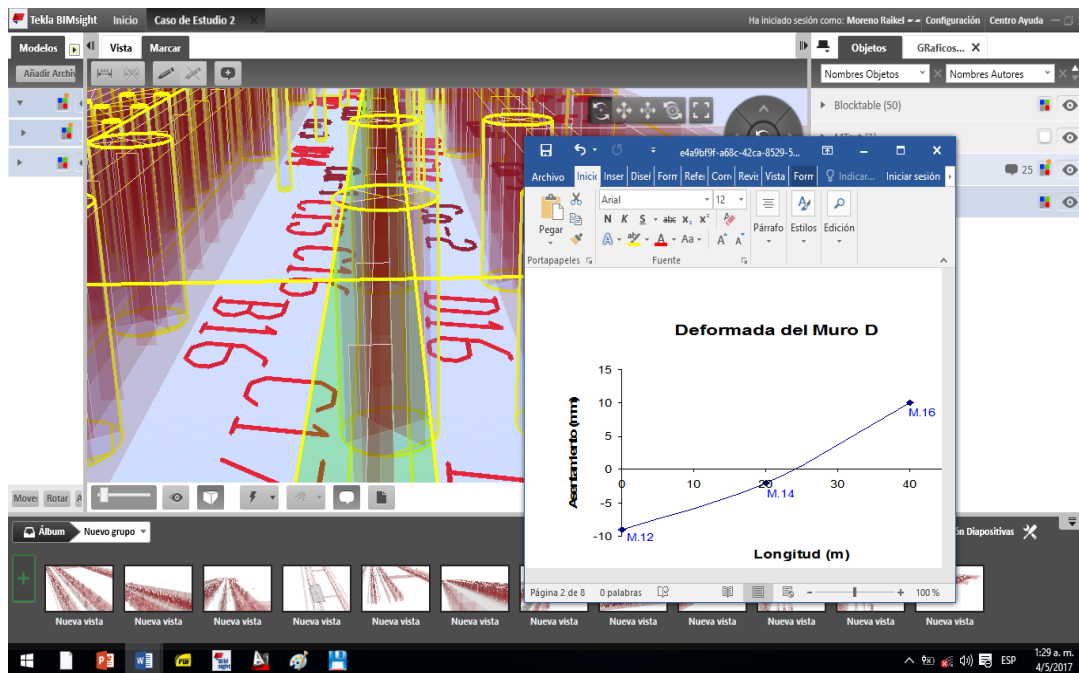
Tekla BIMsight Inicio Caso de Estudio 2

Ha iniciado sesión como: Moreno Raikel Configuración Centro Ayuda

Modelos Vista Marcar Objetos GRaficos...

Añadir Archi

Nombres Objetos Nombres Autores

Blocktable (50)

25

e4a9bf9f-a68c-42ca-8529-5...

Archivo Inicio Inser Diseñ Form Refe Corre Revis Vista Form Indicar... Iniciar sesión

Arial 12

Pegar N K S abc $x_2$ $x^2$ Párrafo Estilos Edición

Portapapeles Fuente

Deformada del Muro D

15
10
5
0
-5
-10

Asentamiento (mm)

0 10 20 30 40

Longitud (m)

M.12
M.14
M.16

Página 2 de 8 0 palabras 100 %

Mover Rotar

Álbum Nuevo grupo

ón Diapositivas

Nueva vista Nueva vista Nueva vista Nueva vista Nueva vista Nueva vista Nueva vista Nueva vista Nueva vista Nueva vista Nueva vista Nueva vista

ESP 1:29 a. m. 4/5/2017